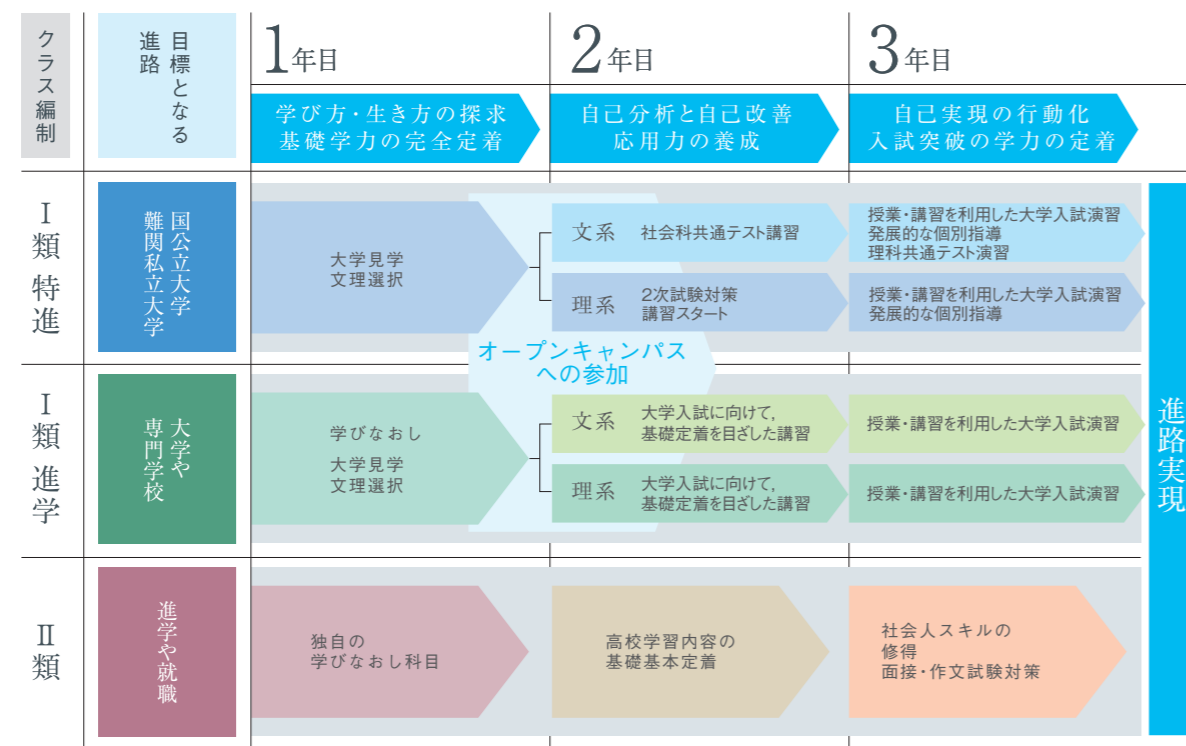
| クラス編制 | 目標となる進路 | 1年目 | 2年目 | 3年目 |
|---|---|---|---|---|
| | | 学び方・生き方の探求 基礎学力の完全定着 | 自己分析と自己改善 応用力の養成 | 自己実現の行動化 入試突破の学力の定着 |
| Ⅰ類 特進 | 国公立大学 難関私立大学 | 大学見学 文理選択 | 文系 社会科共通テスト講習 | 授業・講習を利用した大学入試演習 発展的な個別指導 理科共通テスト演習 |
| | | | 理系 2次試験対策 講習スタート | 授業・講習を利用した大学入試演習 発展的な個別指導 |
| Ⅰ類 進学 | 大学や 専門学校 | 学びなおし 大学見学 文理選択 | 文系 大学入試に向けて, 基礎定着を目ざした講習 | 授業・講習を利用した大学入試演習 |
| | | | 理系 大学入試に向けて, 基礎定着を目ざした講習 | 授業・講習を利用した大学入試演習 |
| Ⅱ類 | 進学や就職 | 独自の 学びなおし科目 | 高校学習内容の 基礎基本定着 | 社会人スキルの 修得 面接・作文試験対策 |

オープンキャンパスへの参加

進路実現